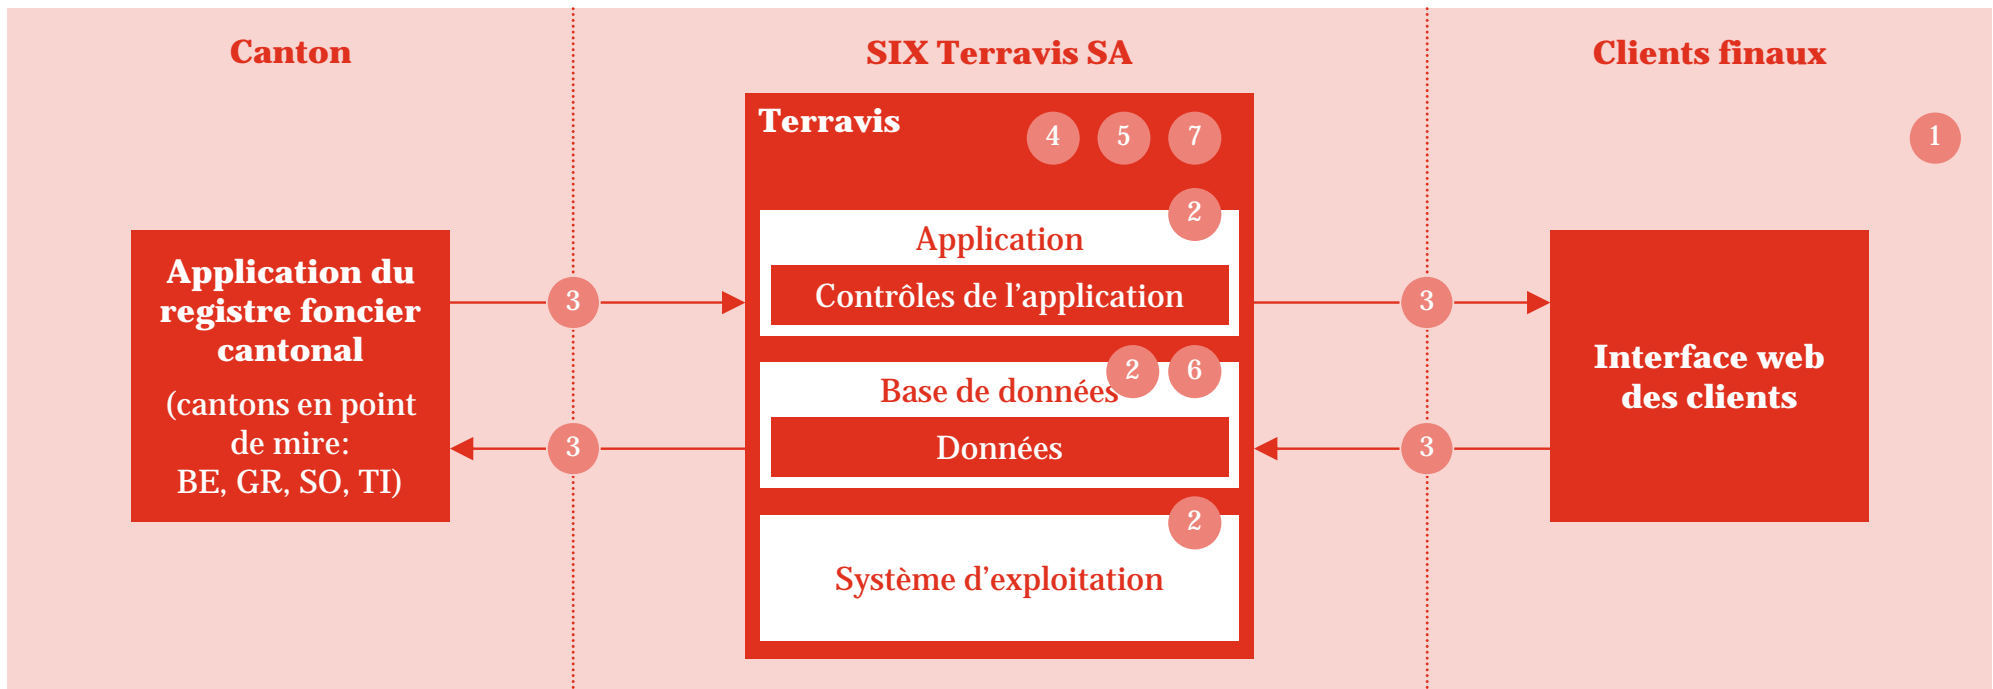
Canton

SIX Terravis SA

Clients finaux

Terravis

4 5 7

1

Application du registre foncier cantonal

(cantons en point de mire: BE, GR, SO, TI)

3

3

2

Application

Contrôles de l’application

2 6

Base de données

Données

2

Système d’exploitation

3

3

Interface web des clients